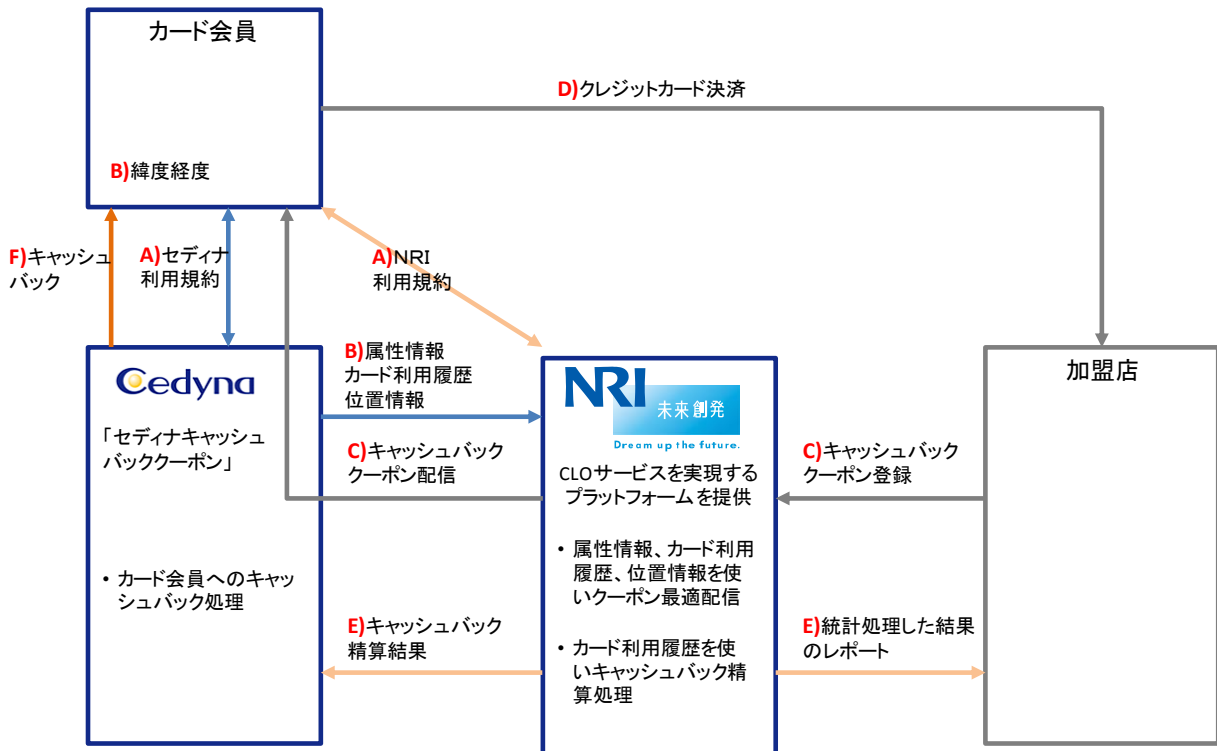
カード会員

B)緯度経度

D)クレジットカード決済

F)キャッシュバック

A)セディナ利用規約

A)NRI利用規約

Cedyna

「セディナキャッシュバッククーポン」

• カード会員へのキャッシュバック処理

B)属性情報
カード利用履歴
位置情報

C)キャッシュバッククーポン配信

E)キャッシュバック精算結果

NRI 未来創発
Dream up the future.

CLOサービスを実現するプラットフォームを提供

• 属性情報、カード利用履歴、位置情報を使いクーポン最適配信

• カード利用履歴を使いキャッシュバック精算処理

加盟店

C)キャッシュバッククーポン登録

E)統計処理した結果のレポート